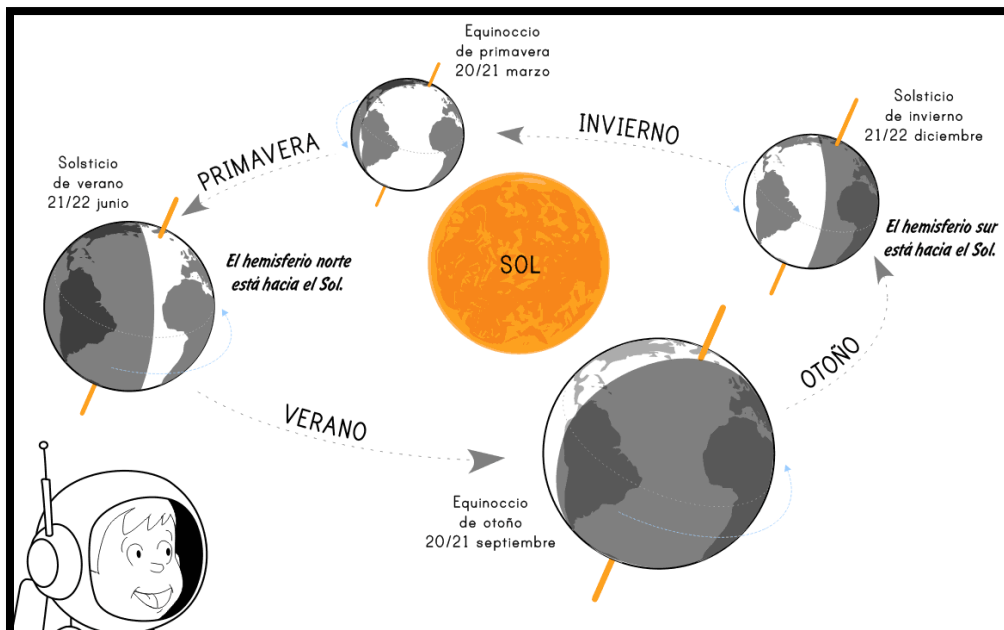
Equinoccio de primavera 20/21 marzo

INVIERNO

Solsticio de invierno 21/22 diciembre

PRIMAVERA

Solsticio de verano 21/22 junio

El hemisferio norte está hacia el Sol.

SOL

El hemisferio sur está hacia el Sol.

OTOÑO

VERANO

Equinoccio de otoño 20/21 septiembre